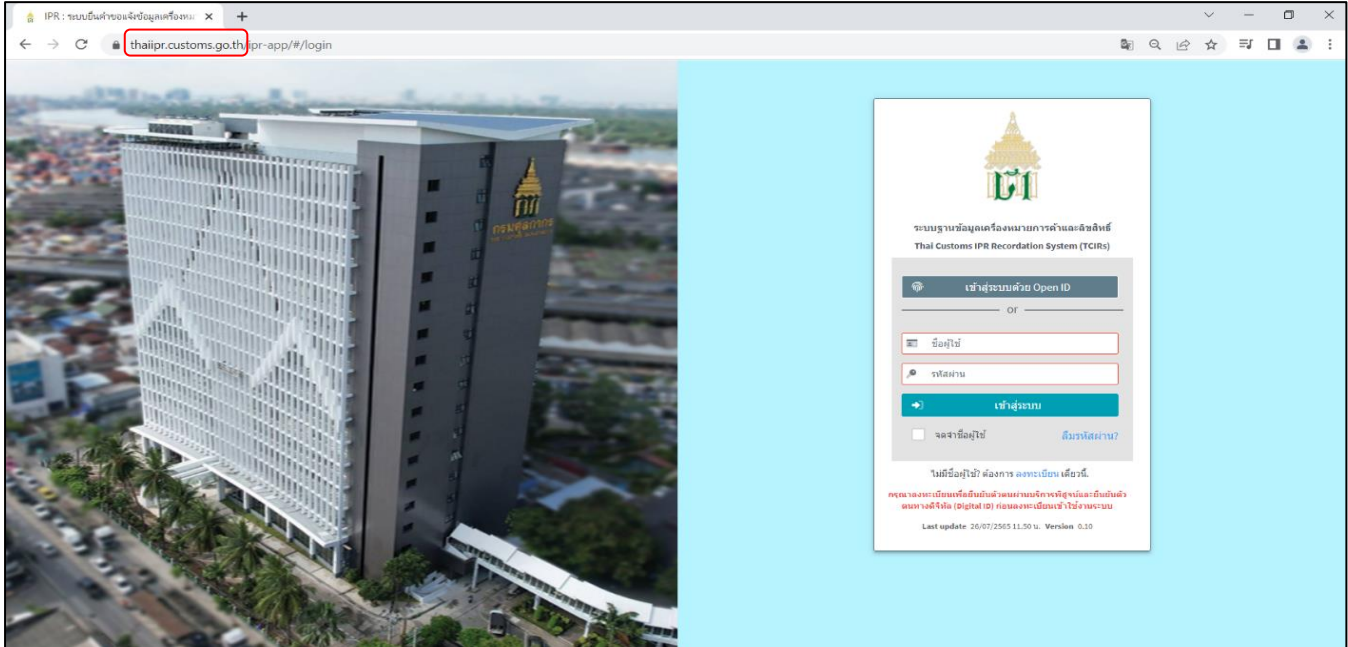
IPR : ระบบยื่นคำขอแจ้งข้อมูลเครื่องหม ×
+
thaiipr.customs.go.th/ipr-app/#/login

กรมศุลกากร

ระบบฐานข้อมูลเครื่องหมายการค้าและลิขสิทธิ์
Thai Customs IPR Recordation System (TCIRs)

เข้าสู่ระบบด้วย Open ID
or
ชื่อผู้ใช้
รหัสผ่าน
เข้าสู่ระบบ
จดจำชื่อผู้ใช้
ลืมรหัสผ่าน?

ไม่มีชื่อผู้ใช้? ต้องการ ลงทะเบียน เดี๋ยวนี้.

กรุณาลงทะเบียนเพื่อยืนยันตัวตนผ่านบริการพิสูจน์และยืนยันตัวตนทางดิจิทัล (Digital ID) ก่อนลงทะเบียนเข้าใช้งานระบบ

Last update 26/07/2565 11.50 น. Version 0.10